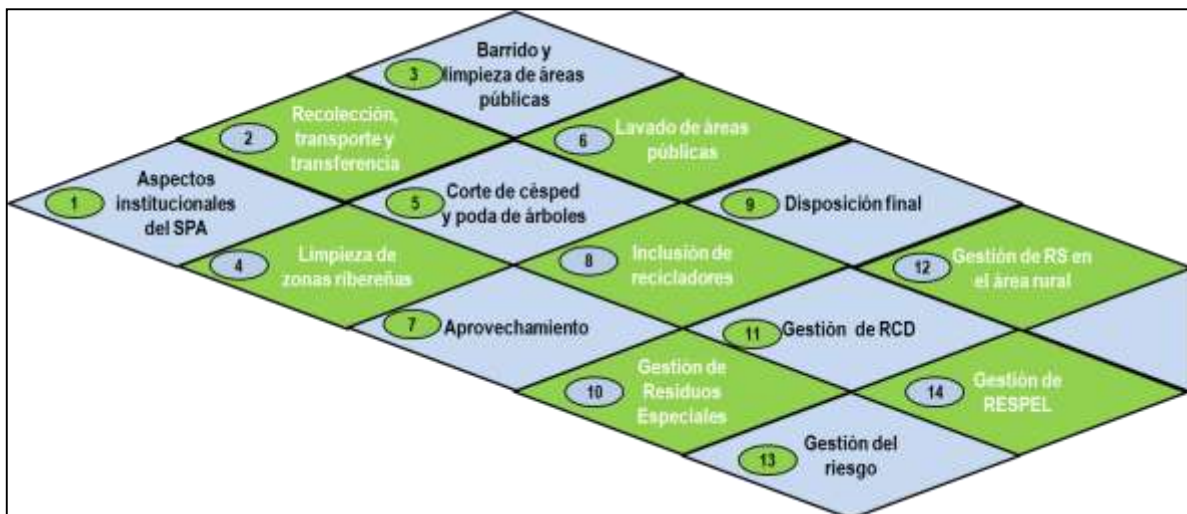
3 Barrido y limpieza de áreas públicas

2 Recolección, transporte y transferencia

6 Lavado de áreas públicas

1 Aspectos institucionales del SPA

5 Corte de césped y poda de árboles

9 Disposición final

4 Limpieza de zonas ribereñas

8 Inclusión de recicladores

12 Gestión de RS en el área rural

7 Aprovechamiento

11 Gestión de RCD

10 Gestión de Residuos Especiales

14 Gestión de RESPEL

13 Gestión del riesgo